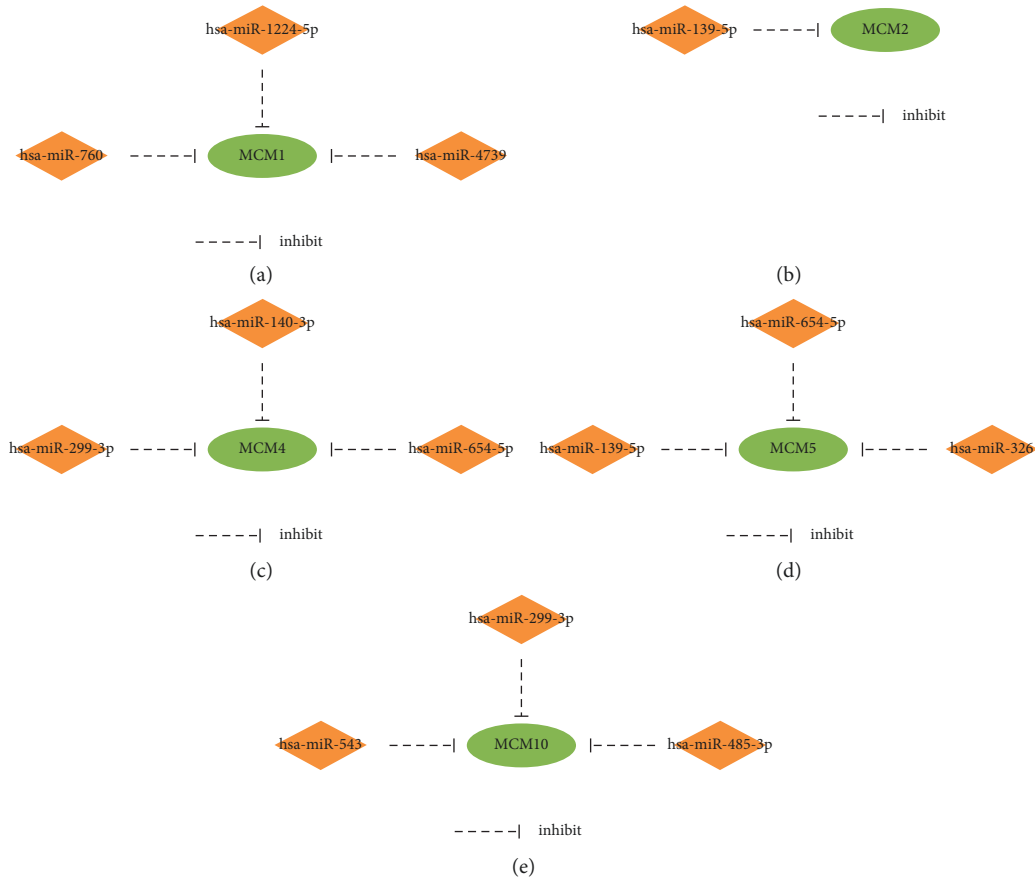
hsa-miR-1224-5p

hsa-miR-760

MCM1

hsa-miR-4739

inhibit

(a)

hsa-miR-139-5p

MCM2

inhibit

(b)

hsa-miR-140-3p

hsa-miR-299-3p

MCM4

hsa-miR-654-5p

inhibit

(c)

hsa-miR-654-5p

hsa-miR-139-5p

MCM5

hsa-miR-326

inhibit

(d)

hsa-miR-299-3p

hsa-miR-543

MCM10

hsa-miR-485-3p

inhibit

(e)